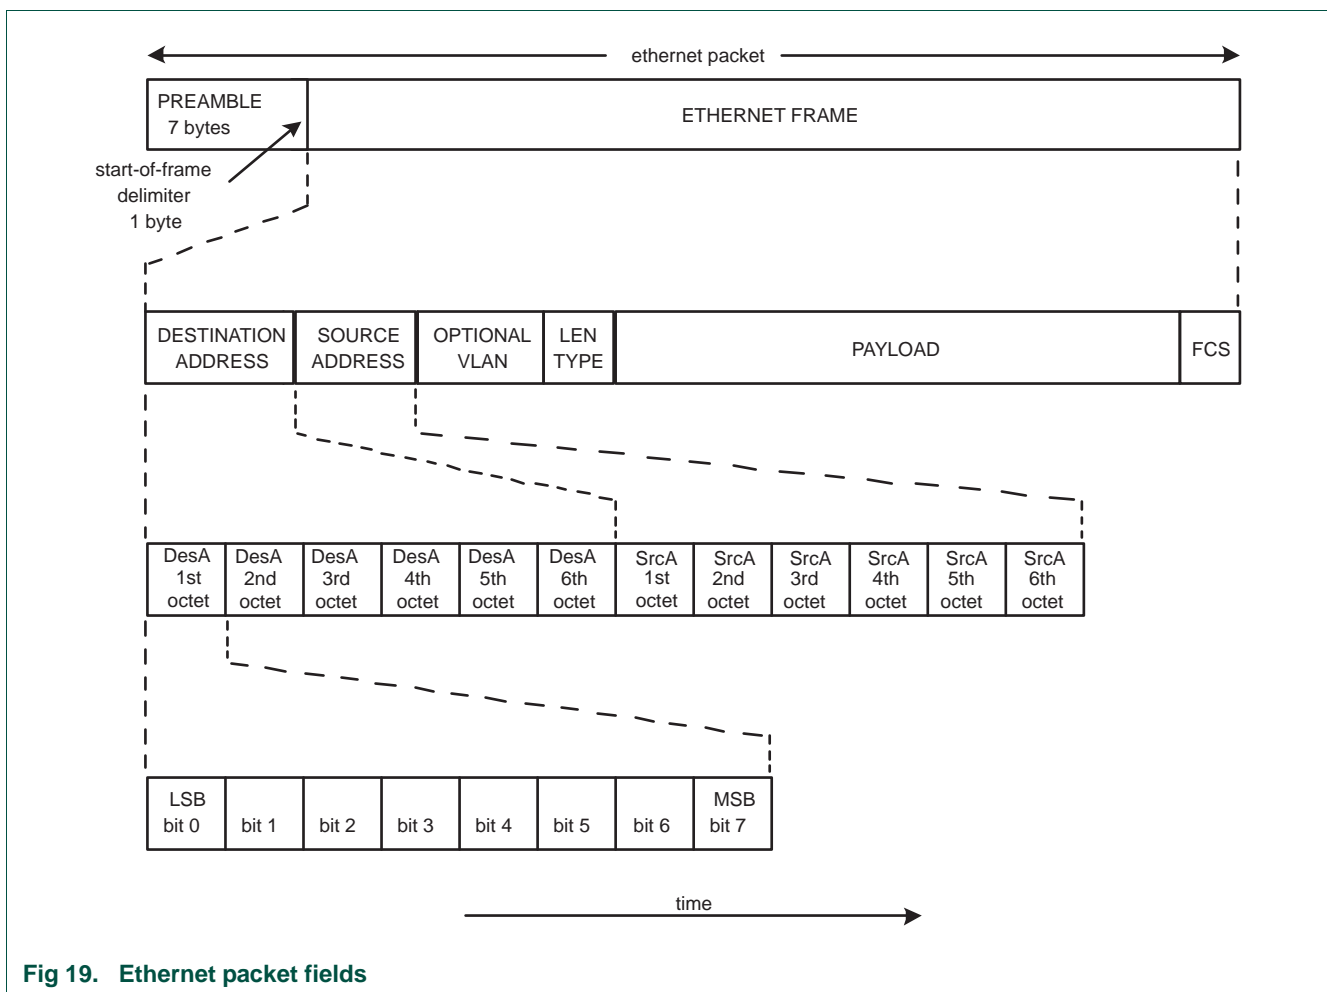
ethernet packet

PREAMBLE
7 bytes

ETHERNET FRAME

start-of-frame
delimiter
1 byte

| DESTINATION ADDRESS | SOURCE ADDRESS | OPTIONAL VLAN | LEN TYPE | PAYLOAD | FCS |
|---|---|---|---|---|---|

| DesA 1st octet | DesA 2nd octet | DesA 3rd octet | DesA 4th octet | DesA 5th octet | DesA 6th octet | SrcA 1st octet | SrcA 2nd octet | SrcA 3rd octet | SrcA 4th octet | SrcA 5th octet | SrcA 6th octet |
|---|---|---|---|---|---|---|---|---|---|---|---|

| LSB bit 0 | bit 1 | bit 2 | bit 3 | bit 4 | bit 5 | bit 6 | MSB bit 7 |
|---|---|---|---|---|---|---|---|

time

Fig 19. Ethernet packet fields